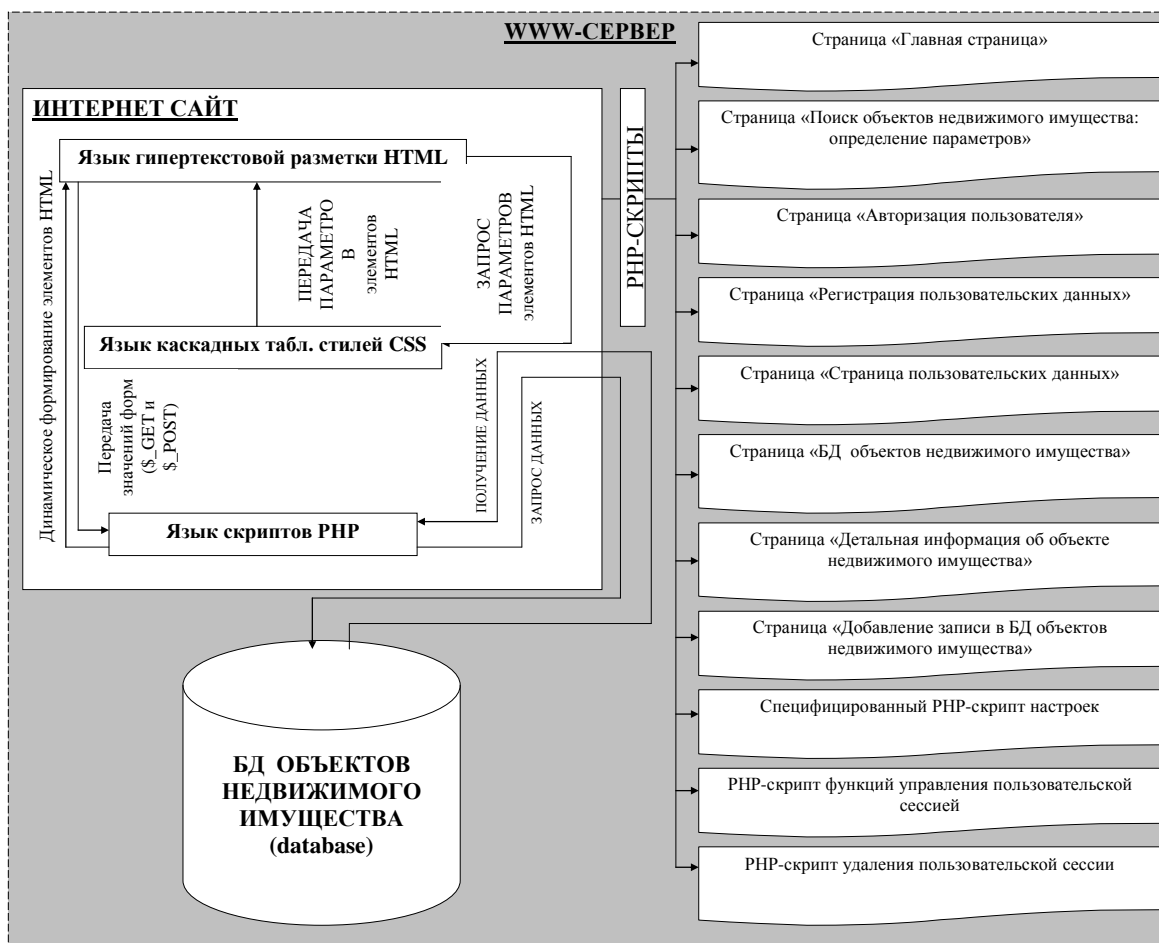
WWW-СЕРВЕР

ИНТЕРНЕТ САЙТ

Язык гипертекстовой разметки HTML

Динамическое формирование элементов HTML

ПЕРЕДАЧА ПАРАМЕТРОВ элементов HTML

ЗАПРОС ПАРАМЕТРОВ элементов HTML

Язык каскадных табл. стилей CSS

Передача значений форм ($_GET и $_POST)

ПОЛУЧЕНИЕ ДАННЫХ

ЗАПРОС ДАННЫХ

Язык скриптов PHP

PHP-СКРИПТЫ

БД ОБЪЕКТОВ НЕДВИЖИМОГО ИМУЩЕСТВА (database)

Страница «Главная страница»

Страница «Поиск объектов недвижимого имущества: определение параметров»

Страница «Авторизация пользователя»

Страница «Регистрация пользовательских данных»

Страница «Страница пользовательских данных»

Страница «БД объектов недвижимого имущества»

Страница «Детальная информация об объекте недвижимого имущества»

Страница «Добавление записи в БД объектов недвижимого имущества»

Специфицированный PHP-скрипт настроек

PHP-скрипт функций управления пользовательской сессией

PHP-скрипт удаления пользовательской сессии